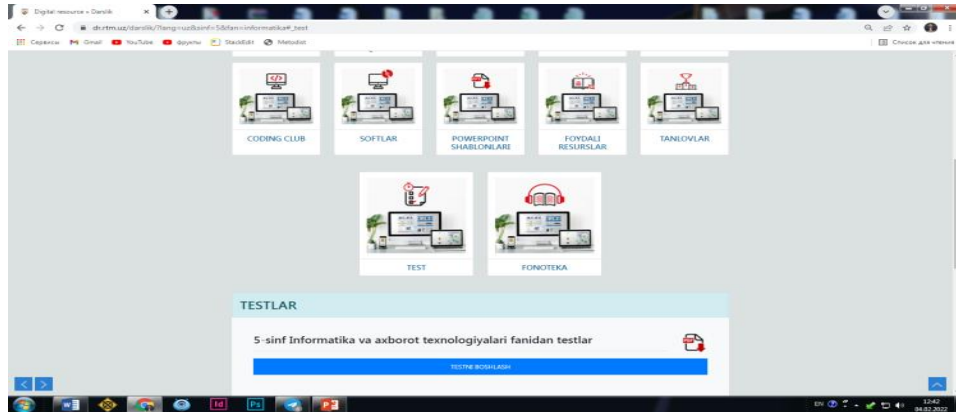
Digital resource » Darslik

dn.rtm.uz/darslik/?lang=uz&sinf=5&fan=informatika#_test

Сервисы Gmail YouTube Фрукты StackEdit Metodist

Список для чтения

CODING CLUB

SOFTLAR

POWERPOINT SHABLONLARI

FOYDALI RESURSLAR

TANLOVLAR

TEST

FONOTEKA

TESTLAR

5-sinf Informatika va axborot texnologiyalari fanidan testlar

TESTNI BOSHLASH

EN

12:42
04.02.2022